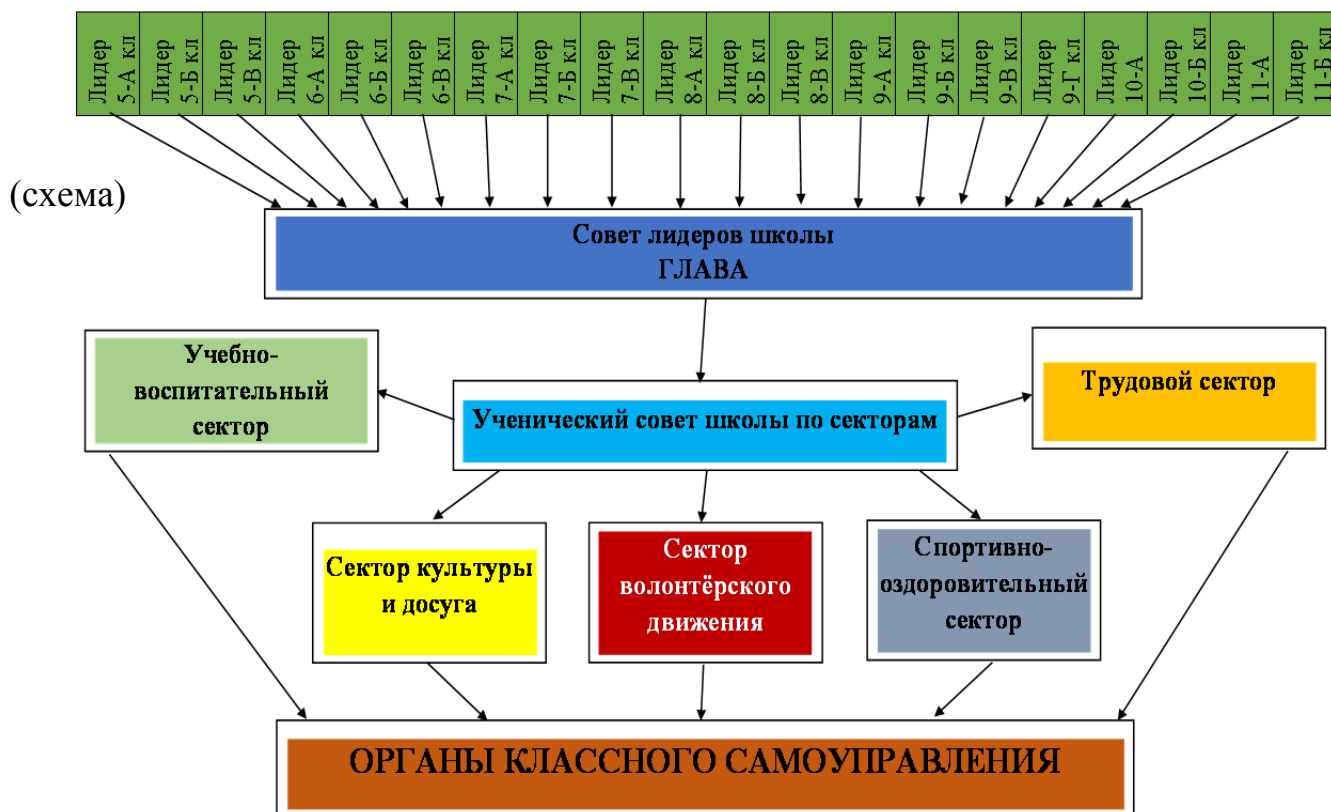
Лидер 5-А кл
Лидер 5-Б кл
Лидер 5-В кл
Лидер 6-А кл
Лидер 6-Б кл
Лидер 6-В кл
Лидер 7-А кл
Лидер 7-Б кл
Лидер 7-В кл
Лидер 8-А кл
Лидер 8-Б кл
Лидер 8-В кл
Лидер 9-А кл
Лидер 9-Б кл
Лидер 9-В кл
Лидер 9-Г кл
Лидер 10-А
Лидер 10-Б кл
Лидер 11-А
Лидер 11-Б кл

(схема)

Совет лидеров школы
ГЛАВА

Учебно-воспитательный сектор

Ученический совет школы по секторам

Трудовой сектор

Сектор культуры и досуга

Сектор волонтёрского движения

Спортивно-оздоровительный сектор

ОРГАНЫ КЛАССНОГО САМОУПРАВЛЕНИЯ